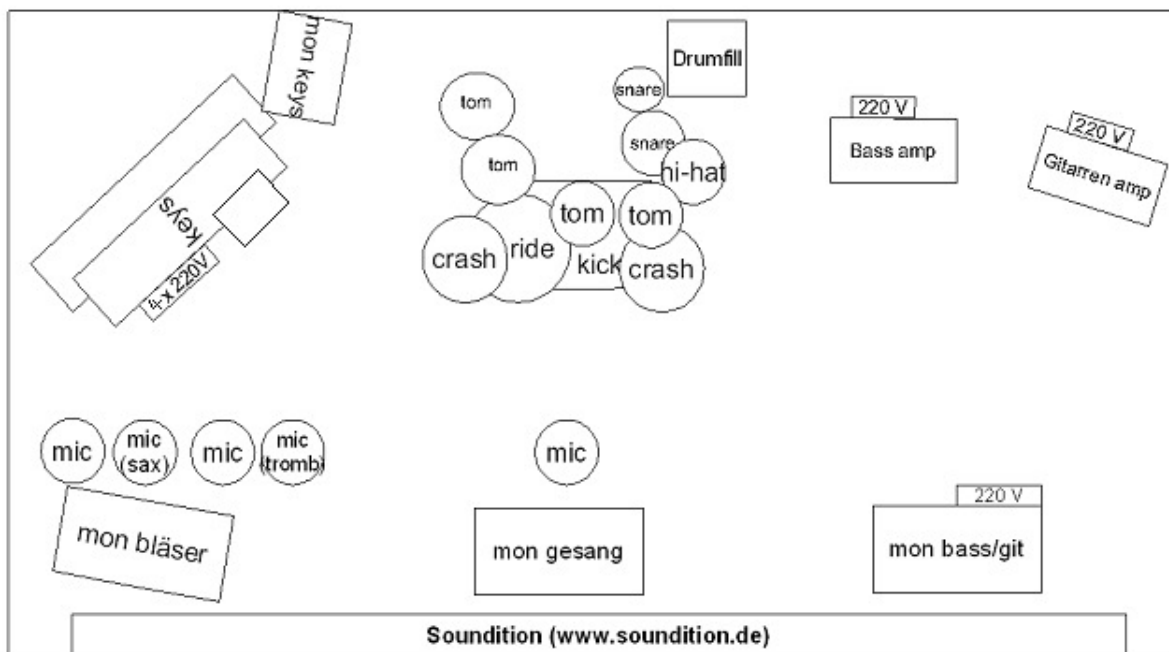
mon keys

keys

4 x 220V

tom

tom

snare

Drumfill

snare

hi-hat

tom

tom

crash

ride

kick

crash

220 V

Bass amp

220 V

Gitarren amp

mic

mic (sax)

mic

mic (tromb)

mic

mon bläser

mon gesang

220 V

mon bass/git

Soundition (www.soundition.de)